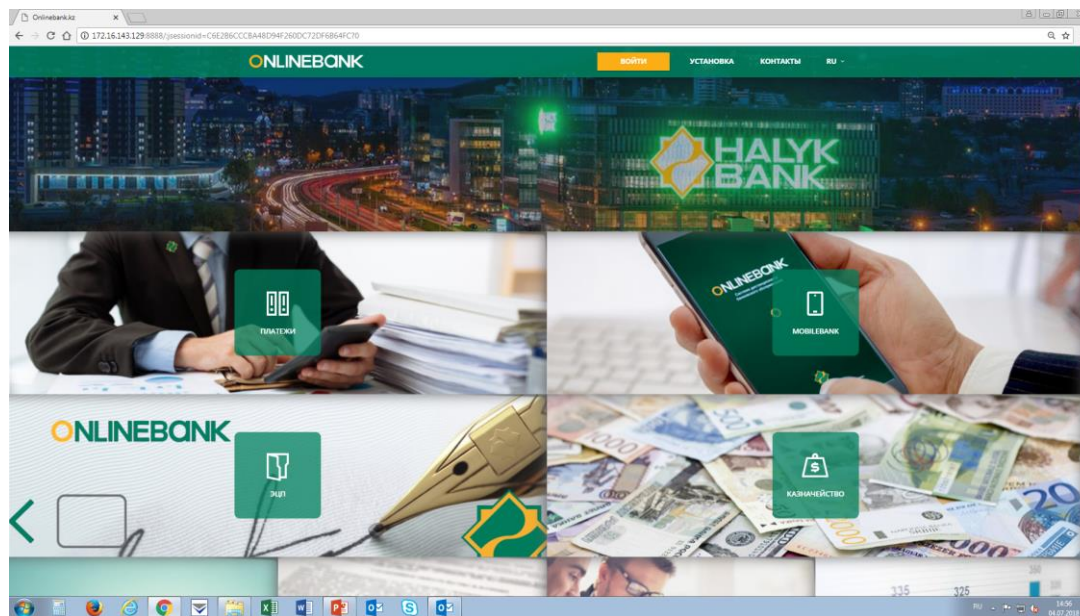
Onlinebank.kz

172.16.143.129:8888/;jsessionid=C6E2B6CCCBA48D94F260DC72DF6B64FC70

ONLINEBANK

ВОЙТИ

УСТАНОВКА

КОНТАКТЫ

RU

HALYK BANK

ПЛАТЕЖИ

ONLINEBANK

MOBILEBANK

ONLINEBANK

ЭЦП

КАЗНАЧЕЙСТВО

RU

14:56
04.07.2018